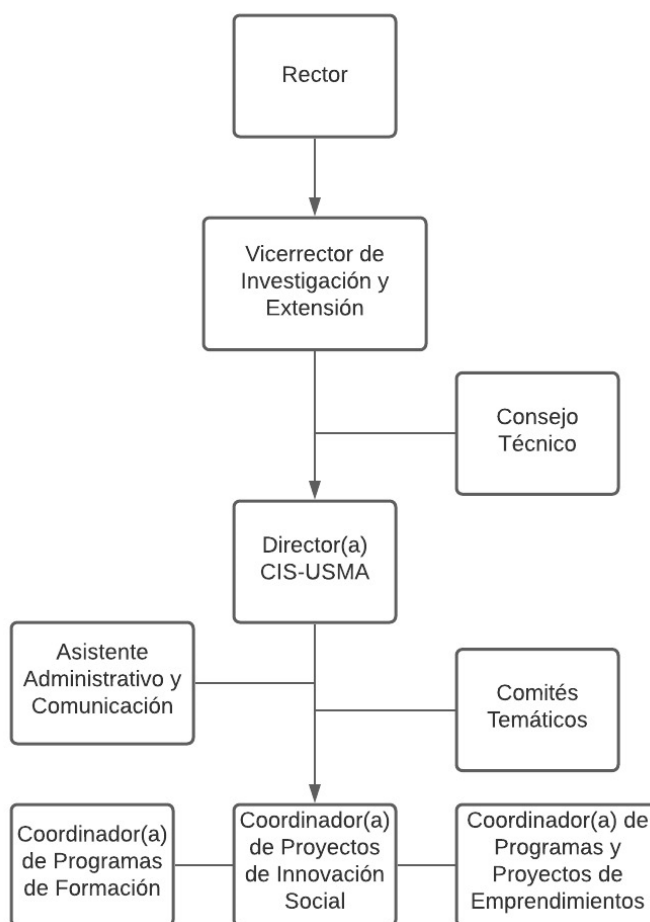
Rector

Vicerrector de Investigación y Extensión

Consejo Técnico

Director(a) CIS-USMA

Asistente Administrativo y Comunicación

Comités Temáticos

Coordinador(a) de Programas de Formación

Coordinador(a) de Proyectos de Innovación Social

Coordinador(a) de Programas y Proyectos de Emprendimientos